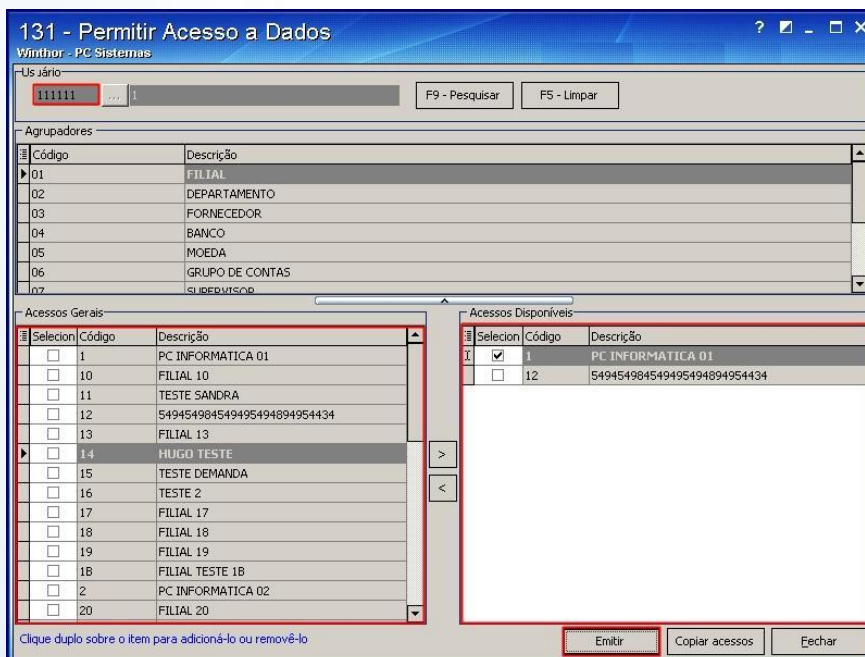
131 - Permitir Acesso a Dados
Winthor - PC Sistemas

Usuário
111111 ... 1
F9 - Pesquisar
F5 - Limpar

Agrupadores

| Código | Descrição |
|---|---|
| 01 | FILIAL |
| 02 | DEPARTAMENTO |
| 03 | FORNECEDOR |
| 04 | BANCO |
| 05 | MOEDA |
| 06 | GRUPO DE CONTAS |
| 07 | SUPERVISOR |

Acessos Gerais

| Selecion | Código | Descrição |
|---|---|---|
| ☐ | 1 | PC INFORMATICA 01 |
| ☐ | 10 | FILIAL 10 |
| ☐ | 11 | TESTE SANDRA |
| ☐ | 12 | 5494549845494954948949544 34 |
| ☐ | 13 | FILIAL 13 |
| ☐ | 14 | HUGO TESTE |
| ☐ | 15 | TESTE DEMANDA |
| ☐ | 16 | TESTE 2 |
| ☐ | 17 | FILIAL 17 |
| ☐ | 18 | FILIAL 18 |
| ☐ | 19 | FILIAL 19 |
| ☐ | 1B | FILIAL TESTE 1B |
| ☐ | 2 | PC INFORMATICA 02 |
| ☐ | 20 | FILIAL 20 |

>
<

Acessos Disponíveis

| Selecion | Código | Descrição |
|---|---|---|
| ☑ | 1 | PC INFORMATICA 01 |
| ☐ | 12 | 549454984549495494894954434 |

Clique duplo sobre o item para adicioná-lo ou removê-lo
Emitir
Copiar acessos
Fechar